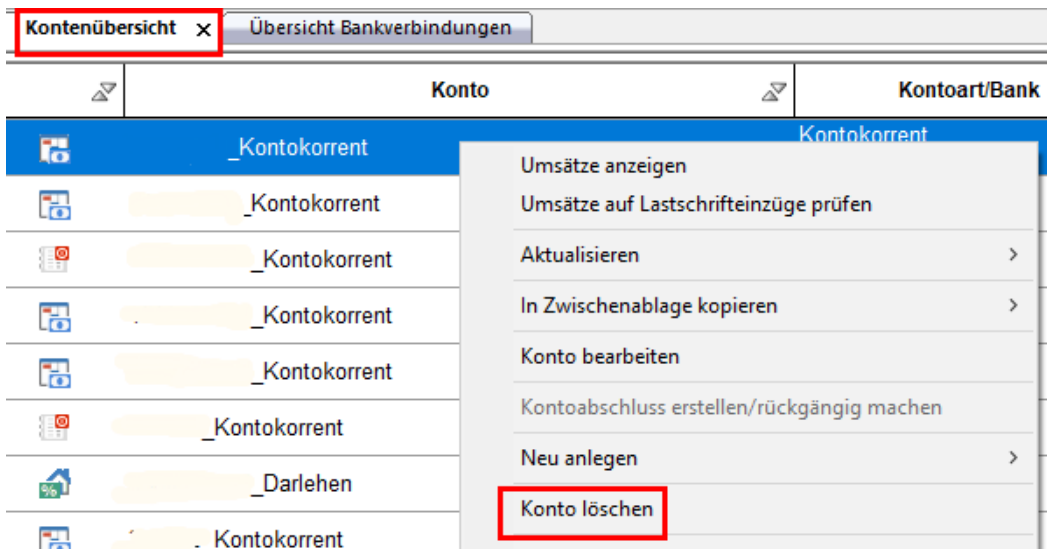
Kontenübersicht ×
Übersicht Bankverbindungen

| | Konto | Kontoart/Bank |
|---|---|---|
| | _Kontokorrent | Kontokorrent |
| | _Kontokorrent | |
| | _Kontokorrent | |
| | _Kontokorrent | |
| | _Kontokorrent | |
| | _Kontokorrent | |
| | _Darlehen | |
| | _Kontokorrent | |

Umsätze anzeigen
Umsätze auf Lastschrifteinzüge prüfen
Aktualisieren >
In Zwischenablage kopieren >
Konto bearbeiten
Kontoabschluss erstellen/rückgängig machen
Neu anlegen >
Konto löschen